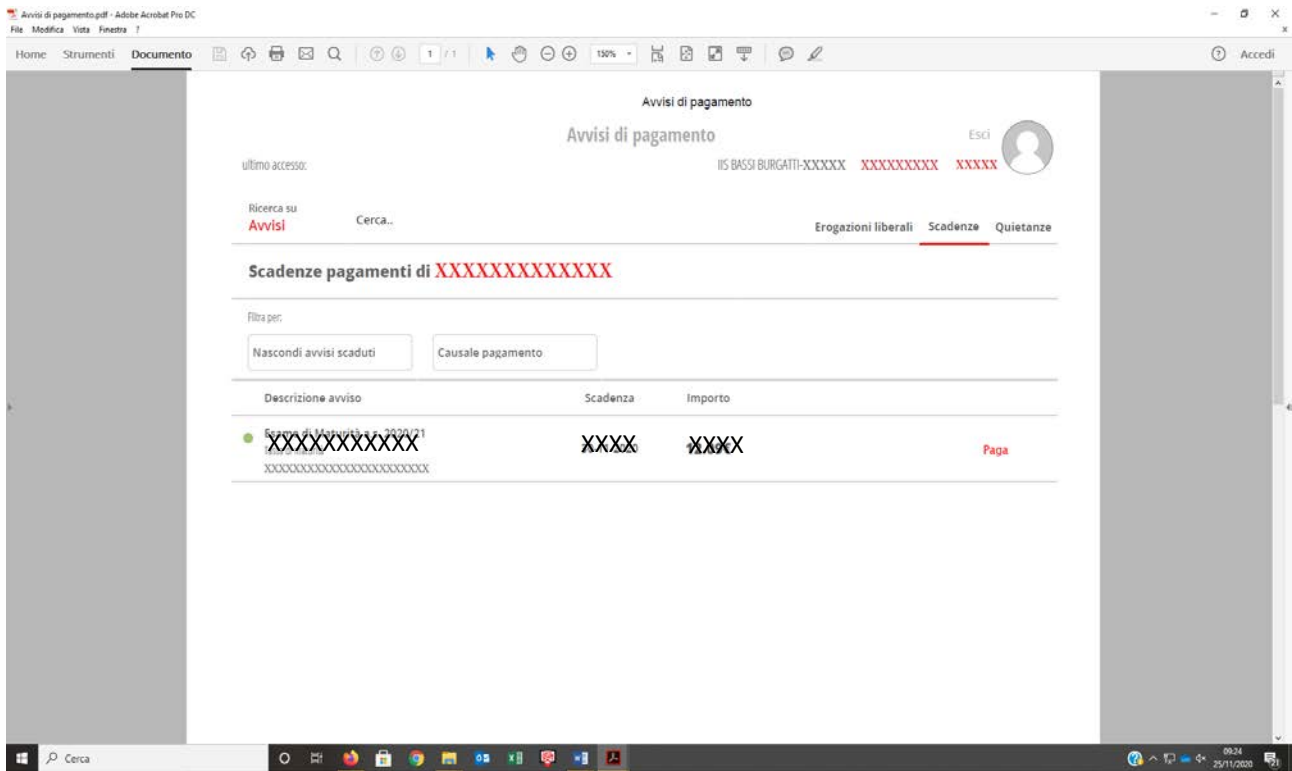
Avvisi di pagamento.pdf - Adobe Acrobat Pro DC
File Modifica Vista Finestra ?

Home Strumenti Documento 1 / 1 150% Accedi

Avvisi di pagamento

Avvisi di pagamento

Esci

ultimo accesso:

IIS BASSI BURGATTI-XXXXX XXXXXXXXX XXXXX

Ricerca su
Avvisi

Cerca..

Erogazioni liberali Scadenze Quietanze

Scadenze pagamenti di XXXXXXXXXXXXX

Filtra per:

Nascondi avvisi scaduti

Causale pagamento

| Descrizione avviso | Scadenza | Importo | |
|---|---|---|---|
| Esame di Maturità a.s. 2020/21 XXXXXXXXXXX XXXXXXXXXXXXXXXXXXXXXXX | XXXX | XXXX | Paga |

Cerca

09:24
25/11/2020